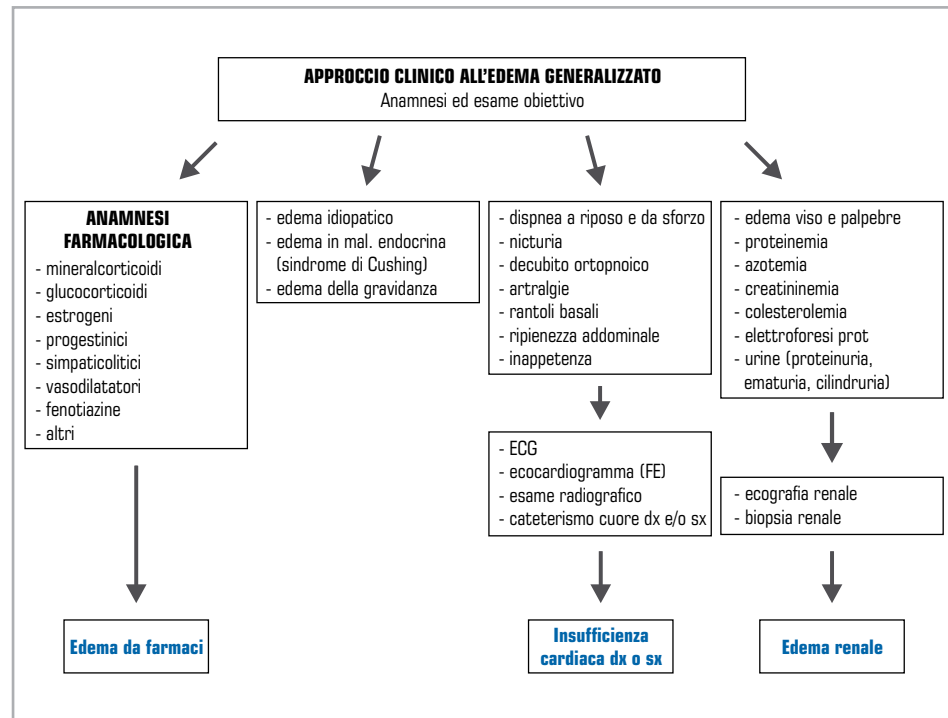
APPROCCIO CLINICO ALL'EDEMA GENERALIZZATO
Anamnesi ed esame obiettivo

ANAMNESI FARMACOLOGICA
- mineralcorticoidi
- glucocorticoidi
- estrogeni
- progestinici
- simpaticolitici
- vasodilatatori
- fenotiazine
- altri

Edema da farmaci

- edema idiopatico
- edema in mal. endocrina (sindrome di Cushing)
- edema della gravidanza

- dispnea a riposo e da sforzo
- nicturia
- decubito ortopnoico
- artralgie
- rantoli basali
- ripienezza addominale
- inappetenza

- ECG
- ecocardiogramma (FE)
- esame radiografico
- cateterismo cuore dx e/o sx

Insufficienza cardiaca dx o sx

- edema viso e palpebre
- proteinemia
- azotemia
- creatininemia
- colesterolemia
- elettroforesi prot
- urine (proteinuria, ematuria, cilindruria)

- ecografia renale
- biopsia renale

Edema renale